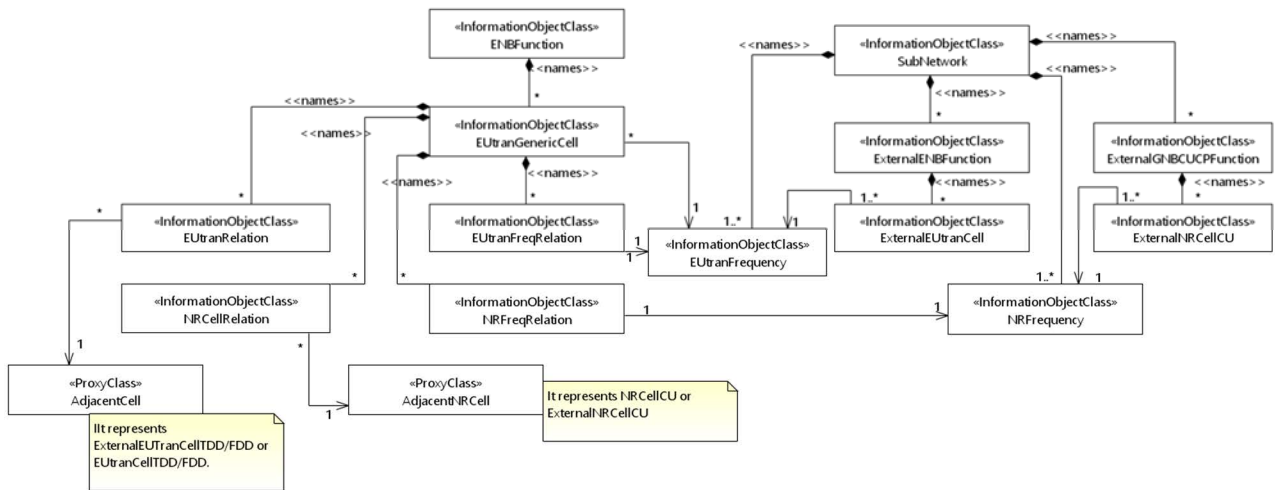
«InformationObjectClass»
ENBFunction

<<names>>

*

<<names>>

<<names>>

«InformationObjectClass»
EUtranGenericCell

*

<<names>>

«InformationObjectClass»
SubNetwork

<<names>>

<<names>>

*

<<names>>

*

«InformationObjectClass»
ExternalENBFunction

«InformationObjectClass»
ExternalGNBCUCPFunction

<<names>>

<<names>>

<<names>>

*

*

«InformationObjectClass»
EUtranRelation

*

«InformationObjectClass»
EUtranFreqRelation

1

1

«InformationObjectClass»
EUtranFrequency

1..*

1..*

1

*

«InformationObjectClass»
ExternalEUtranCell

1..*

*

«InformationObjectClass»
ExternalNRCellCU

*

*

«InformationObjectClass»
NRCellRelation

«InformationObjectClass»
NRFreqRelation

1

1..*

1

1

«InformationObjectClass»
NRFrequency

1

*

«ProxyClass»
AdjacentCell

«ProxyClass»
AdjacentNRCell

1

It represents NRCellCU or ExternalNRCellCU

IIt represents ExternalEUTranCellTDD/FDD or EUtranCellTDD/FDD.